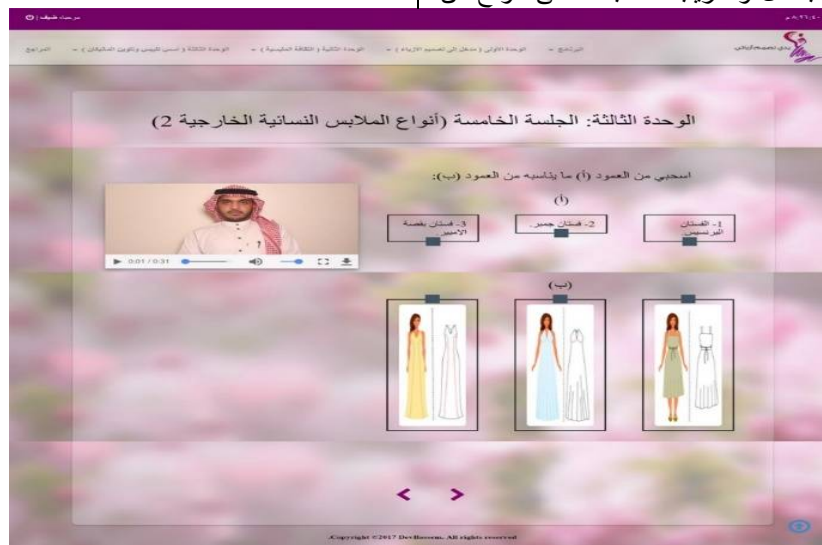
مرحباً ضيف | ⏻

البرنامج ▾   الوحدة الأولى ( مدخل إلى تصميم الأزياء ) ▾   الوحدة الثانية ( الثقافة الملبسية ) ▾   الوحدة الثالثة ( أسس التصميم وتكوين الملابس ) ▾   المراجع

الوحدة الثالثة: الجلسة الخامسة (أنواع الملابس النسائية الخارجية 2)

اسحبي من العمود (أ) ما يناسبه من العمود (ب):

(أ)

1- الفستان البرنسيس

2- فستان حمير

3- فستان بقصة الأمبير

▶ 0:01 / 0:31

(ب)

Copyright ©2017 DevBorsem, All rights reserved.